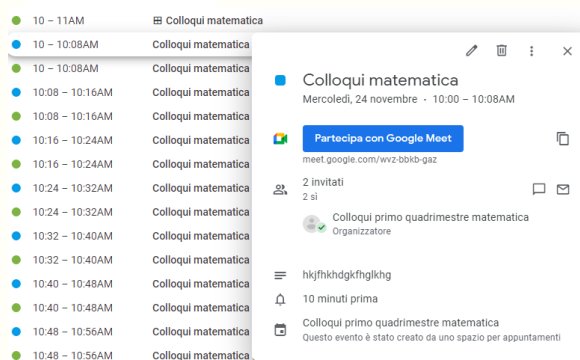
10 – 11AM ⊞ Colloqui matematica
10 – 10:08AM Colloqui matematica
10 – 10:08AM Colloqui matematica
10:08 – 10:16AM Colloqui matematica
10:08 – 10:16AM Colloqui matematica
10:16 – 10:24AM Colloqui matematica
10:16 – 10:24AM Colloqui matematica
10:24 – 10:32AM Colloqui matematica
10:24 – 10:32AM Colloqui matematica
10:32 – 10:40AM Colloqui matematica
10:32 – 10:40AM Colloqui matematica
10:40 – 10:48AM Colloqui matematica
10:40 – 10:48AM Colloqui matematica
10:48 – 10:56AM Colloqui matematica
10:48 – 10:56AM Colloqui matematica

Colloqui matematica
Mercoledì, 24 novembre · 10:00 – 10:08AM

Partecipa con Google Meet
meet.google.com/wvz-bbkb-gaz

2 invitati
2 sì

Colloqui primo quadrimestre matematica
Organizzatore

hkjfhkhdgkfhglkhg

10 minuti prima

Colloqui primo quadrimestre matematica
Questo evento è stato creato da uno spazio per appuntamenti